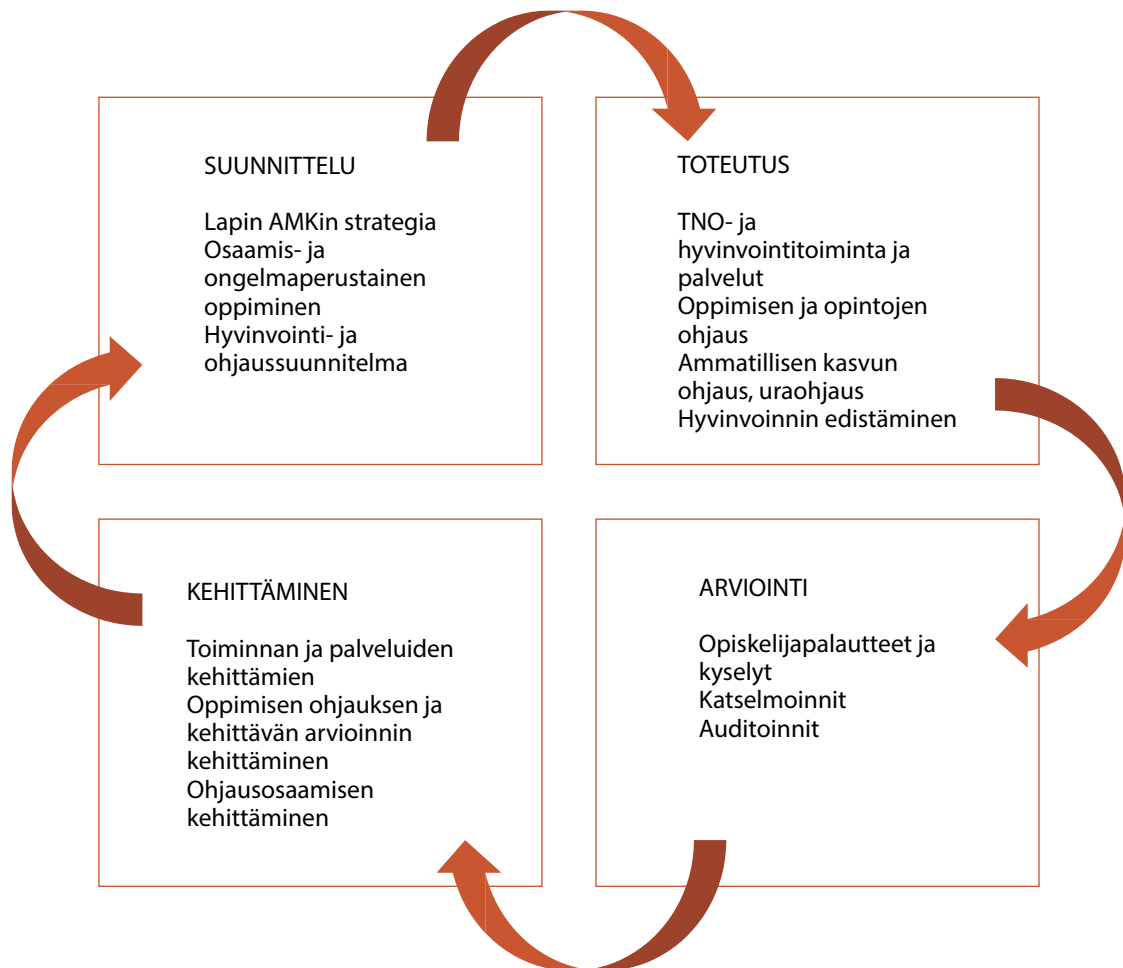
SUUNNITTELU

Lapin AMKin strategia
Osaamis- ja ongelmaperustainen oppiminen
Hyvinvointi- ja ohjaussuunnitelma

TOTEUTUS

TNO- ja hyvinvointitoiminta ja palvelut
Oppimisen ja opintojen ohjaus
Ammatillisen kasvun ohjaus, uraohjaus
Hyvinvoinnin edistäminen

KEHITTÄMINEN

Toiminnan ja palveluiden kehittämien
Oppimisen ohjauksen ja kehittävän arvioinnin kehittäminen
Ohjausosaamisen kehittäminen

ARVIOINTI

Opiskelijapalautteet ja kyselyt
Katselmoinnit
Auditoinnit